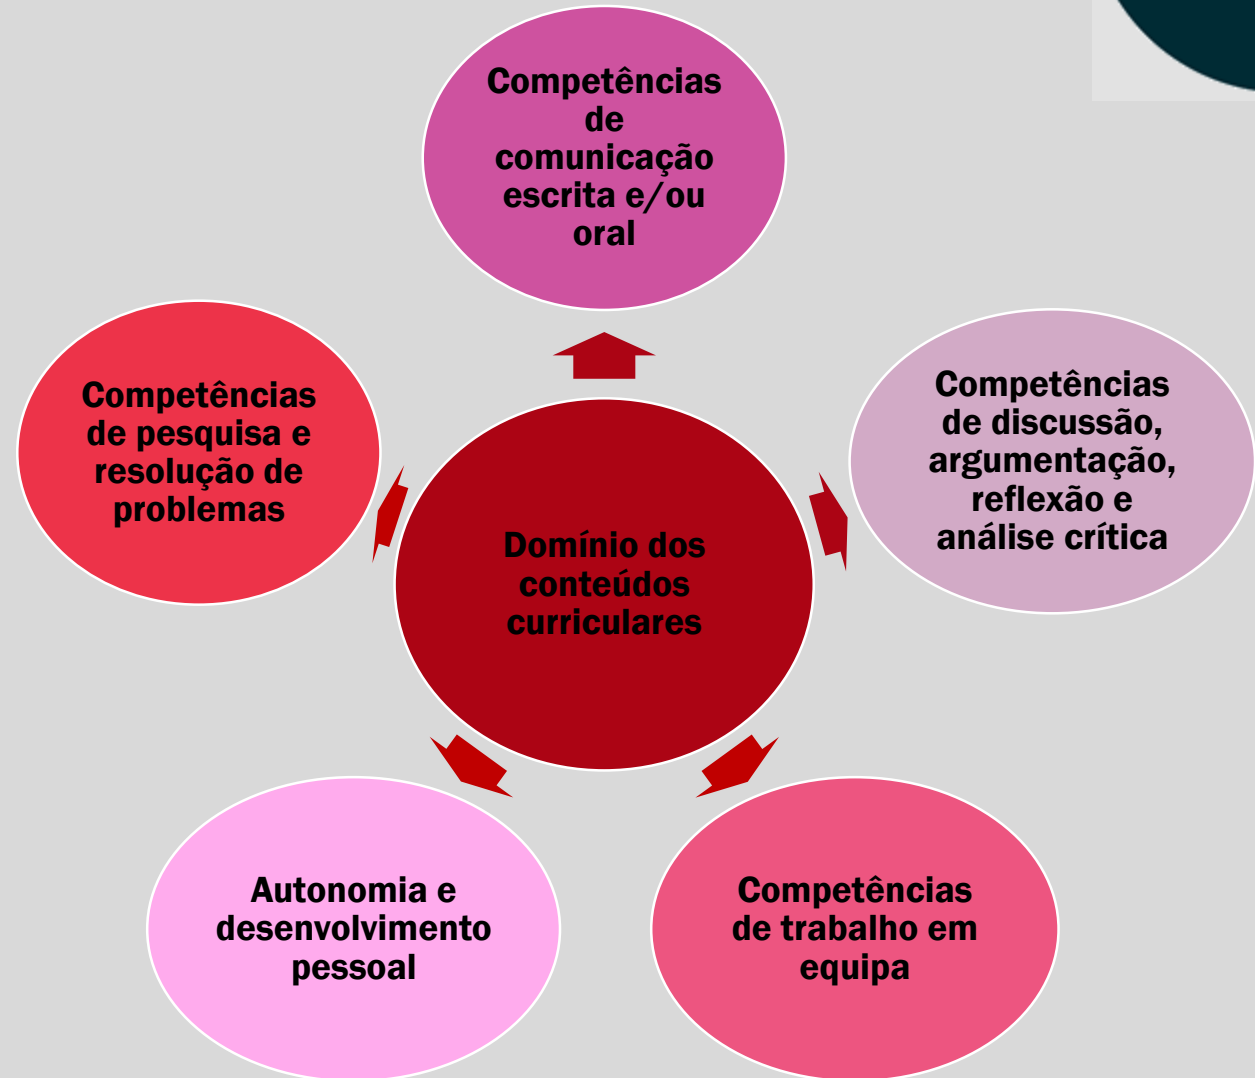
Competências de comunicação escrita e/ou oral

Competências de pesquisa e resolução de problemas

Domínio dos conteúdos curriculares

Competências de discussão, argumentação, reflexão e análise crítica

Autonomia e desenvolvimento pessoal

Competências de trabalho em equipa